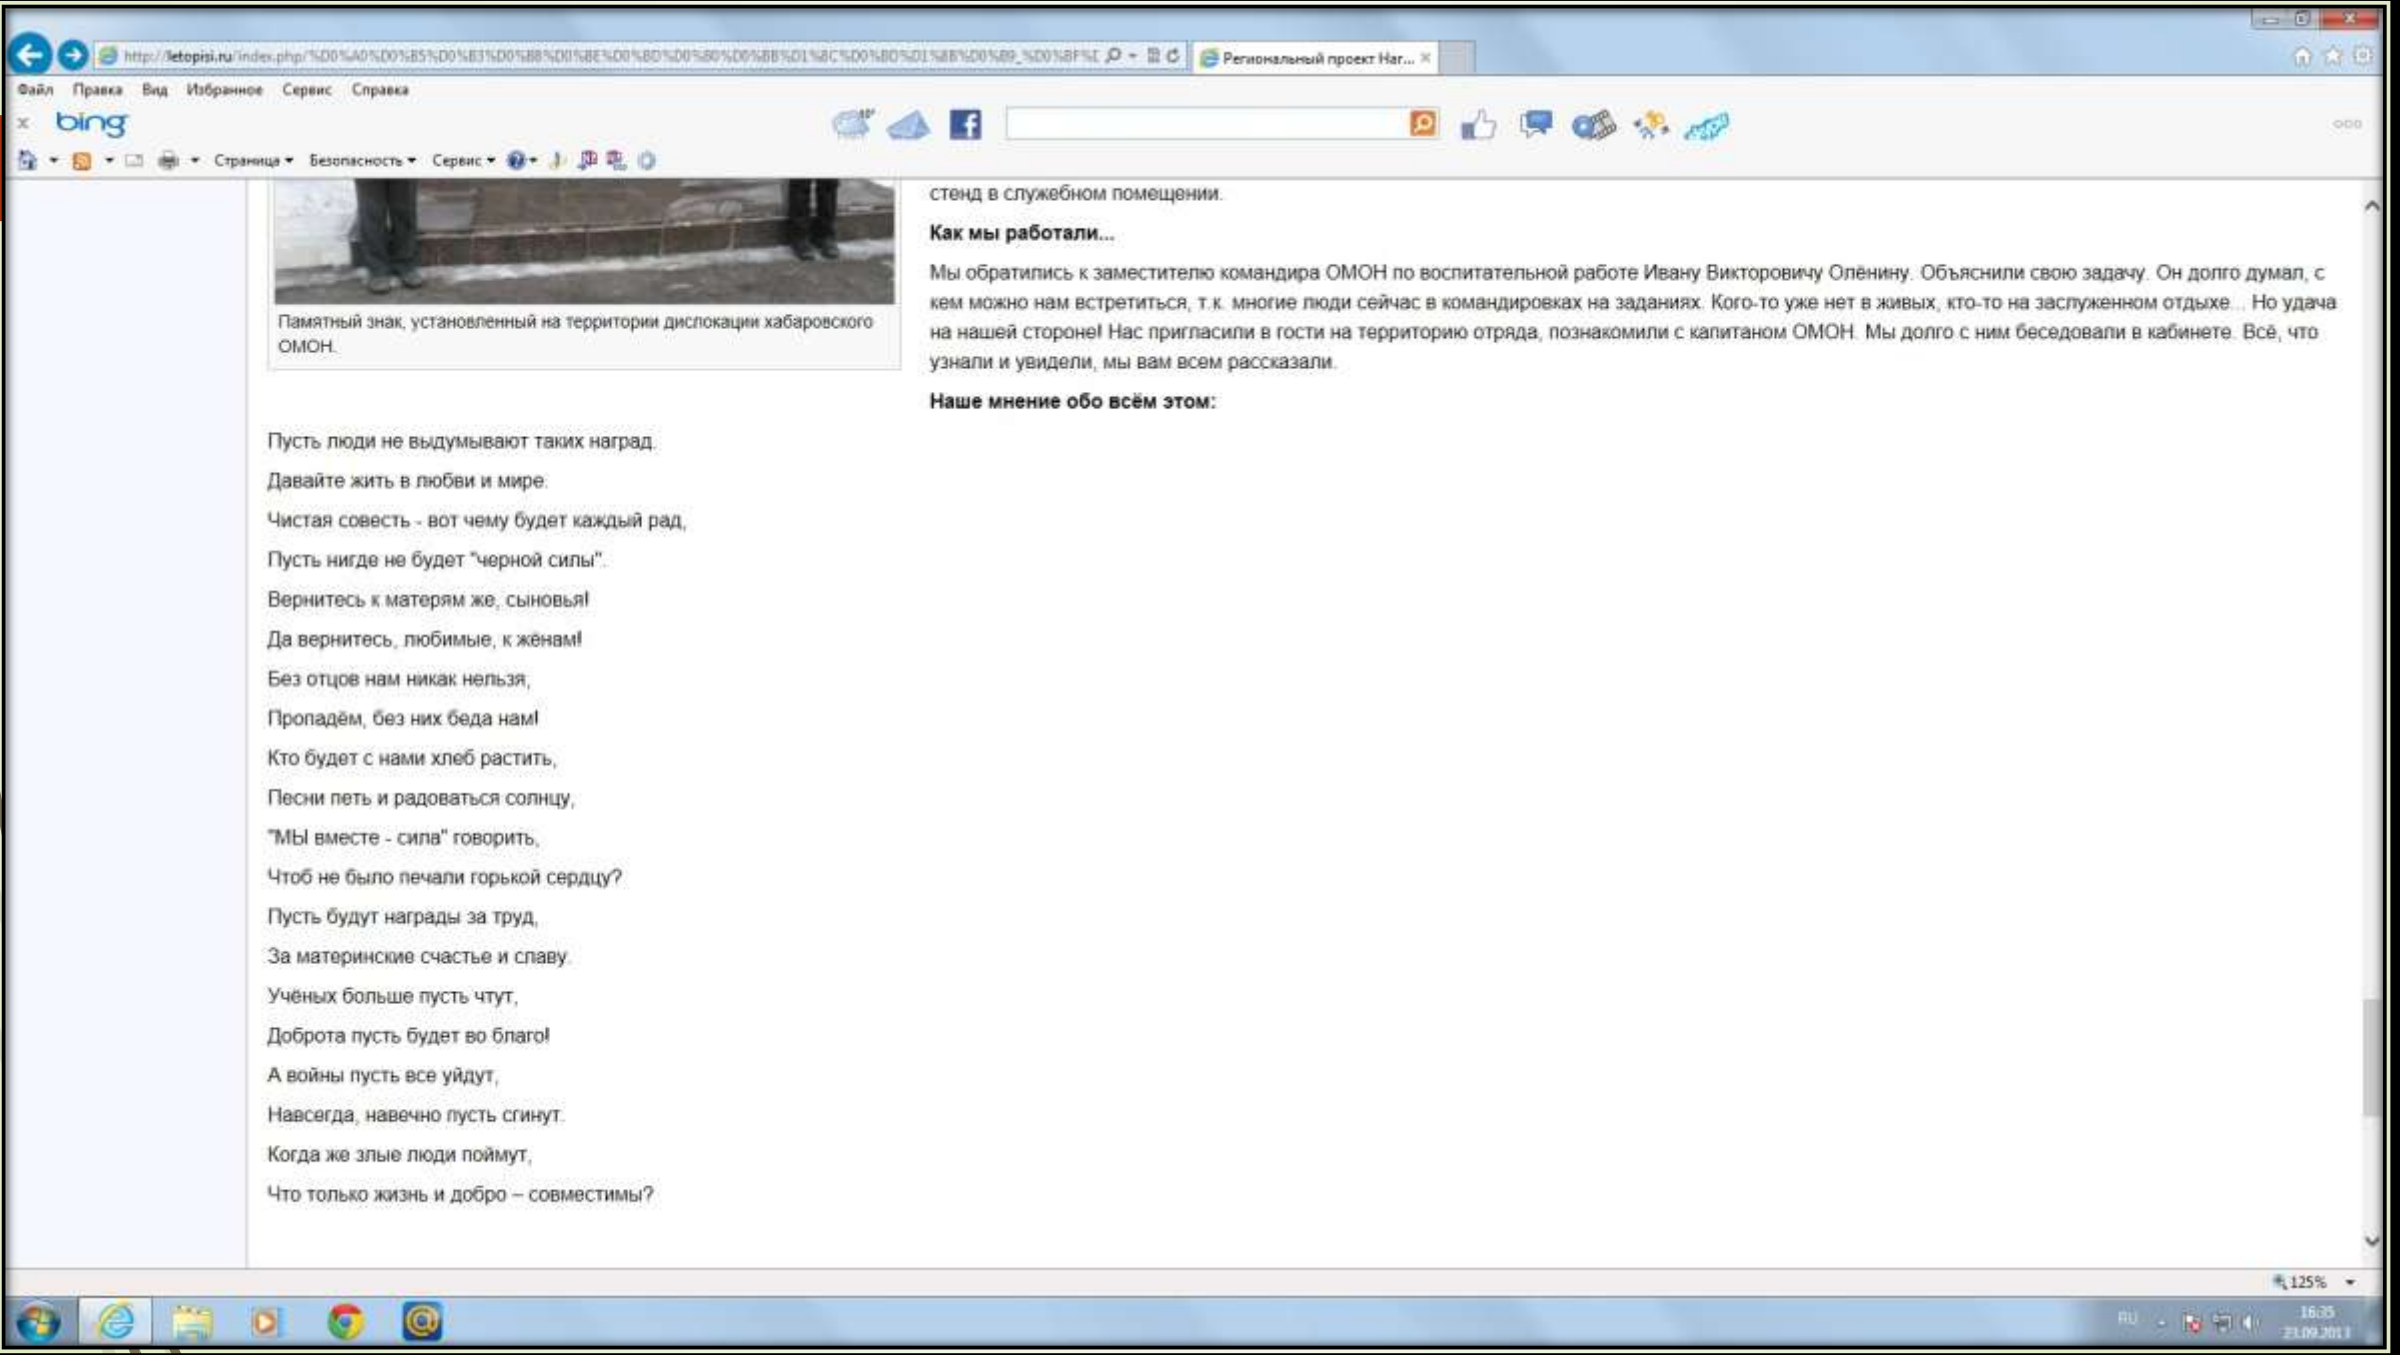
http://letopisi.ru/index.php/%D0%A0%D0%B5%D0%B3%D0%B8%D0%BE%D0%BD%D0%B0%D0%BB%D1%8C%D0%BD%D1%8B%D0%B9_%D0%BF%E

Региональный проект Наг...

Файл Правка Вид Избранное Сервис Справка

bing

Страница ▾ Безопасность ▾ Сервис ▾

Памятный знак, установленный на территории дислокации хабаровского ОМОН.

стенд в служебном помещении.

**Как мы работали...**

Мы обратились к заместителю командира ОМОН по воспитательной работе Ивану Викторовичу Оленину. Объяснили свою задачу. Он долго думал, с кем можно нам встретиться, т.к. многие люди сейчас в командировках на заданиях. Кого-то уже нет в живых, кто-то на заслуженном отдыхе... Но удача на нашей стороне! Нас пригласили в гости на территорию отряда, познакомили с капитаном ОМОН. Мы долго с ним беседовали в кабинете. Всё, что узнали и увидели, мы вам всем рассказали.

**Наше мнение обо всём этом:**

Пусть люди не выдумывают таких наград.

Давайте жить в любви и мире.

Чистая совесть - вот чему будет каждый рад,

Пусть нигде не будет "черной силы".

Вернитесь к матерям же, сыновья!

Да вернитесь, любимые, к жёнам!

Без отцов нам никак нельзя,

Пропадём, без них беда нам!

Кто будет с нами хлеб растить,

Песни петь и радоваться солнцу,

"МЫ вместе - сила" говорить,

Чтоб не было печали горькой сердцу?

Пусть будут награды за труд,

За материнские счастье и славу.

Учёных больше пусть чтут,

Доброта пусть будет во благо!

А войны пусть все уйдут,

Навсегда, навечно пусть сгинут.

Когда же злые люди поймут,

Что только жизнь и добро – совместимы?

125%

RU 16:35 23.09.2013